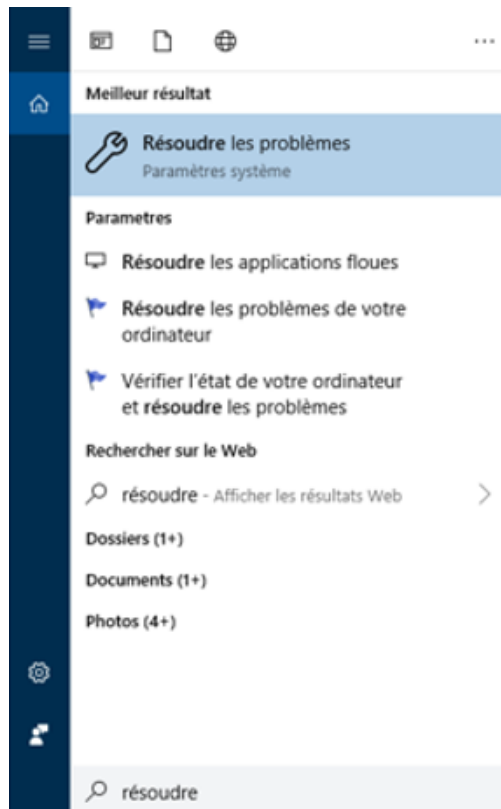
Meilleur résultat

Résoudre les problèmes
Paramètres système

Parametres

Résoudre les applications floues

Résoudre les problèmes de votre ordinateur

Vérifier l'état de votre ordinateur et résoudre les problèmes

Rechercher sur le Web

résoudre - Afficher les résultats Web

Dossiers (1+)

Documents (1+)

Photos (4+)

résoudre